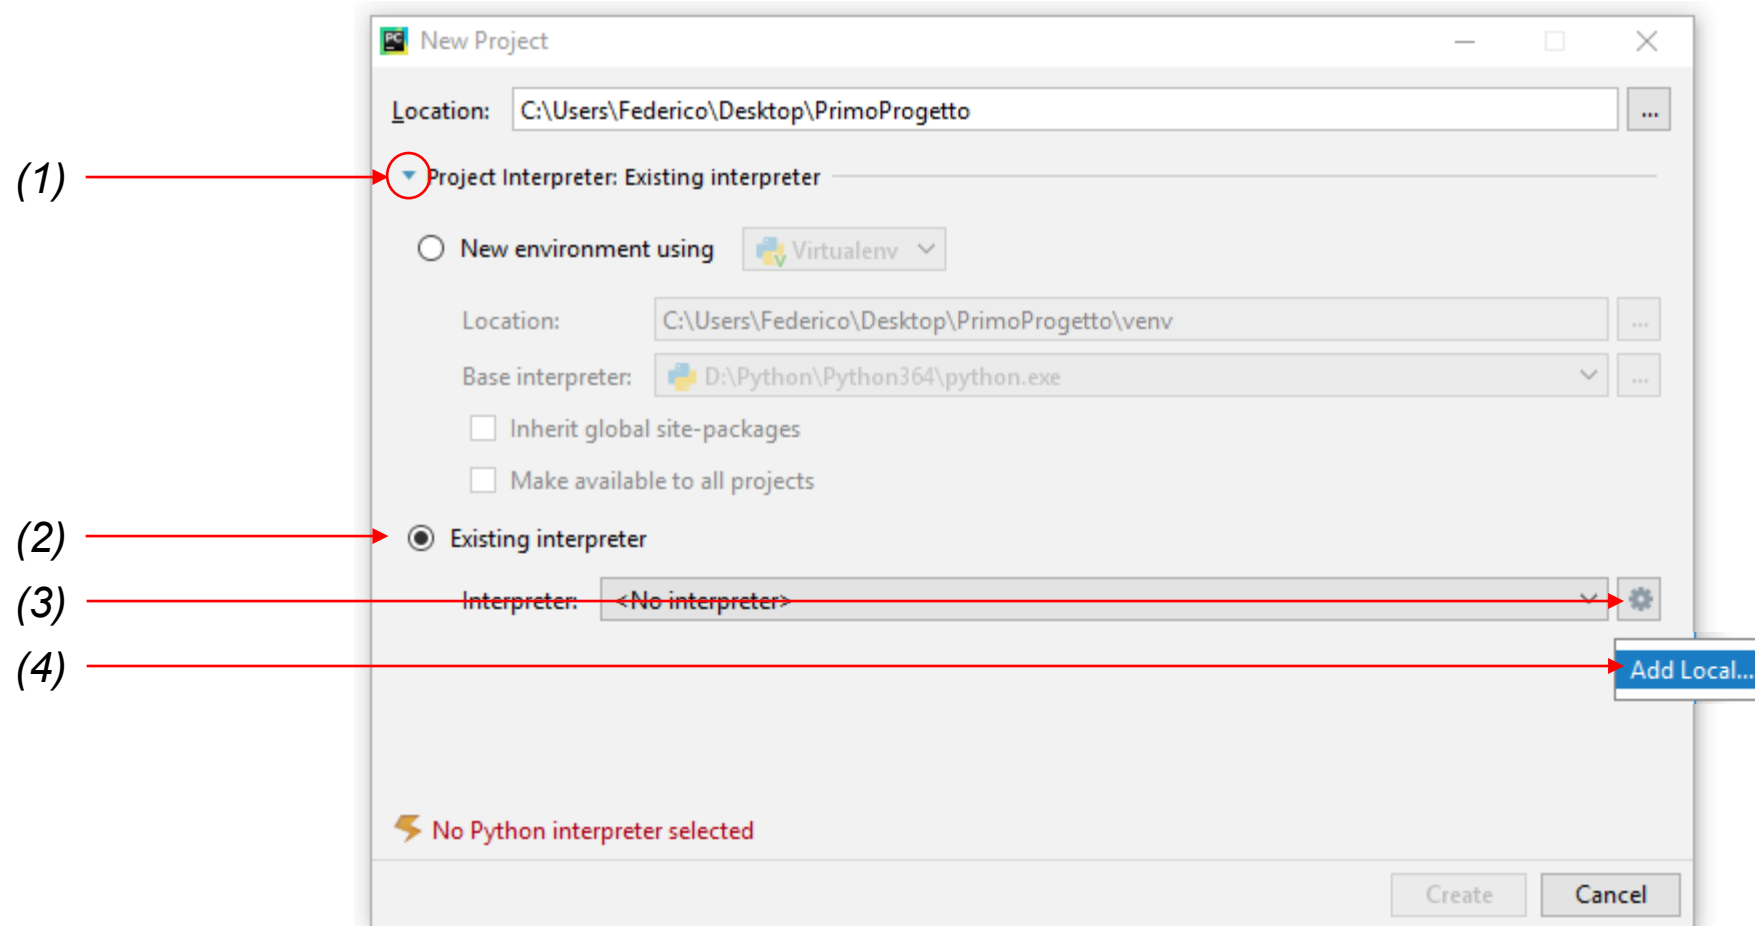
New Project

Location: C:\Users\Federico\Desktop\PrimoProgetto ...

(1)

Project Interpreter: Existing interpreter

New environment using Virtualenv

Location: C:\Users\Federico\Desktop\PrimoProgetto\venv ...

Base interpreter: D:\Python\Python364\python.exe ...

Inherit global site-packages

Make available to all projects

(2)

Existing interpreter

(3)

Interpreter: <No interpreter>

(4)

Add Local...

No Python interpreter selected

Create Cancel